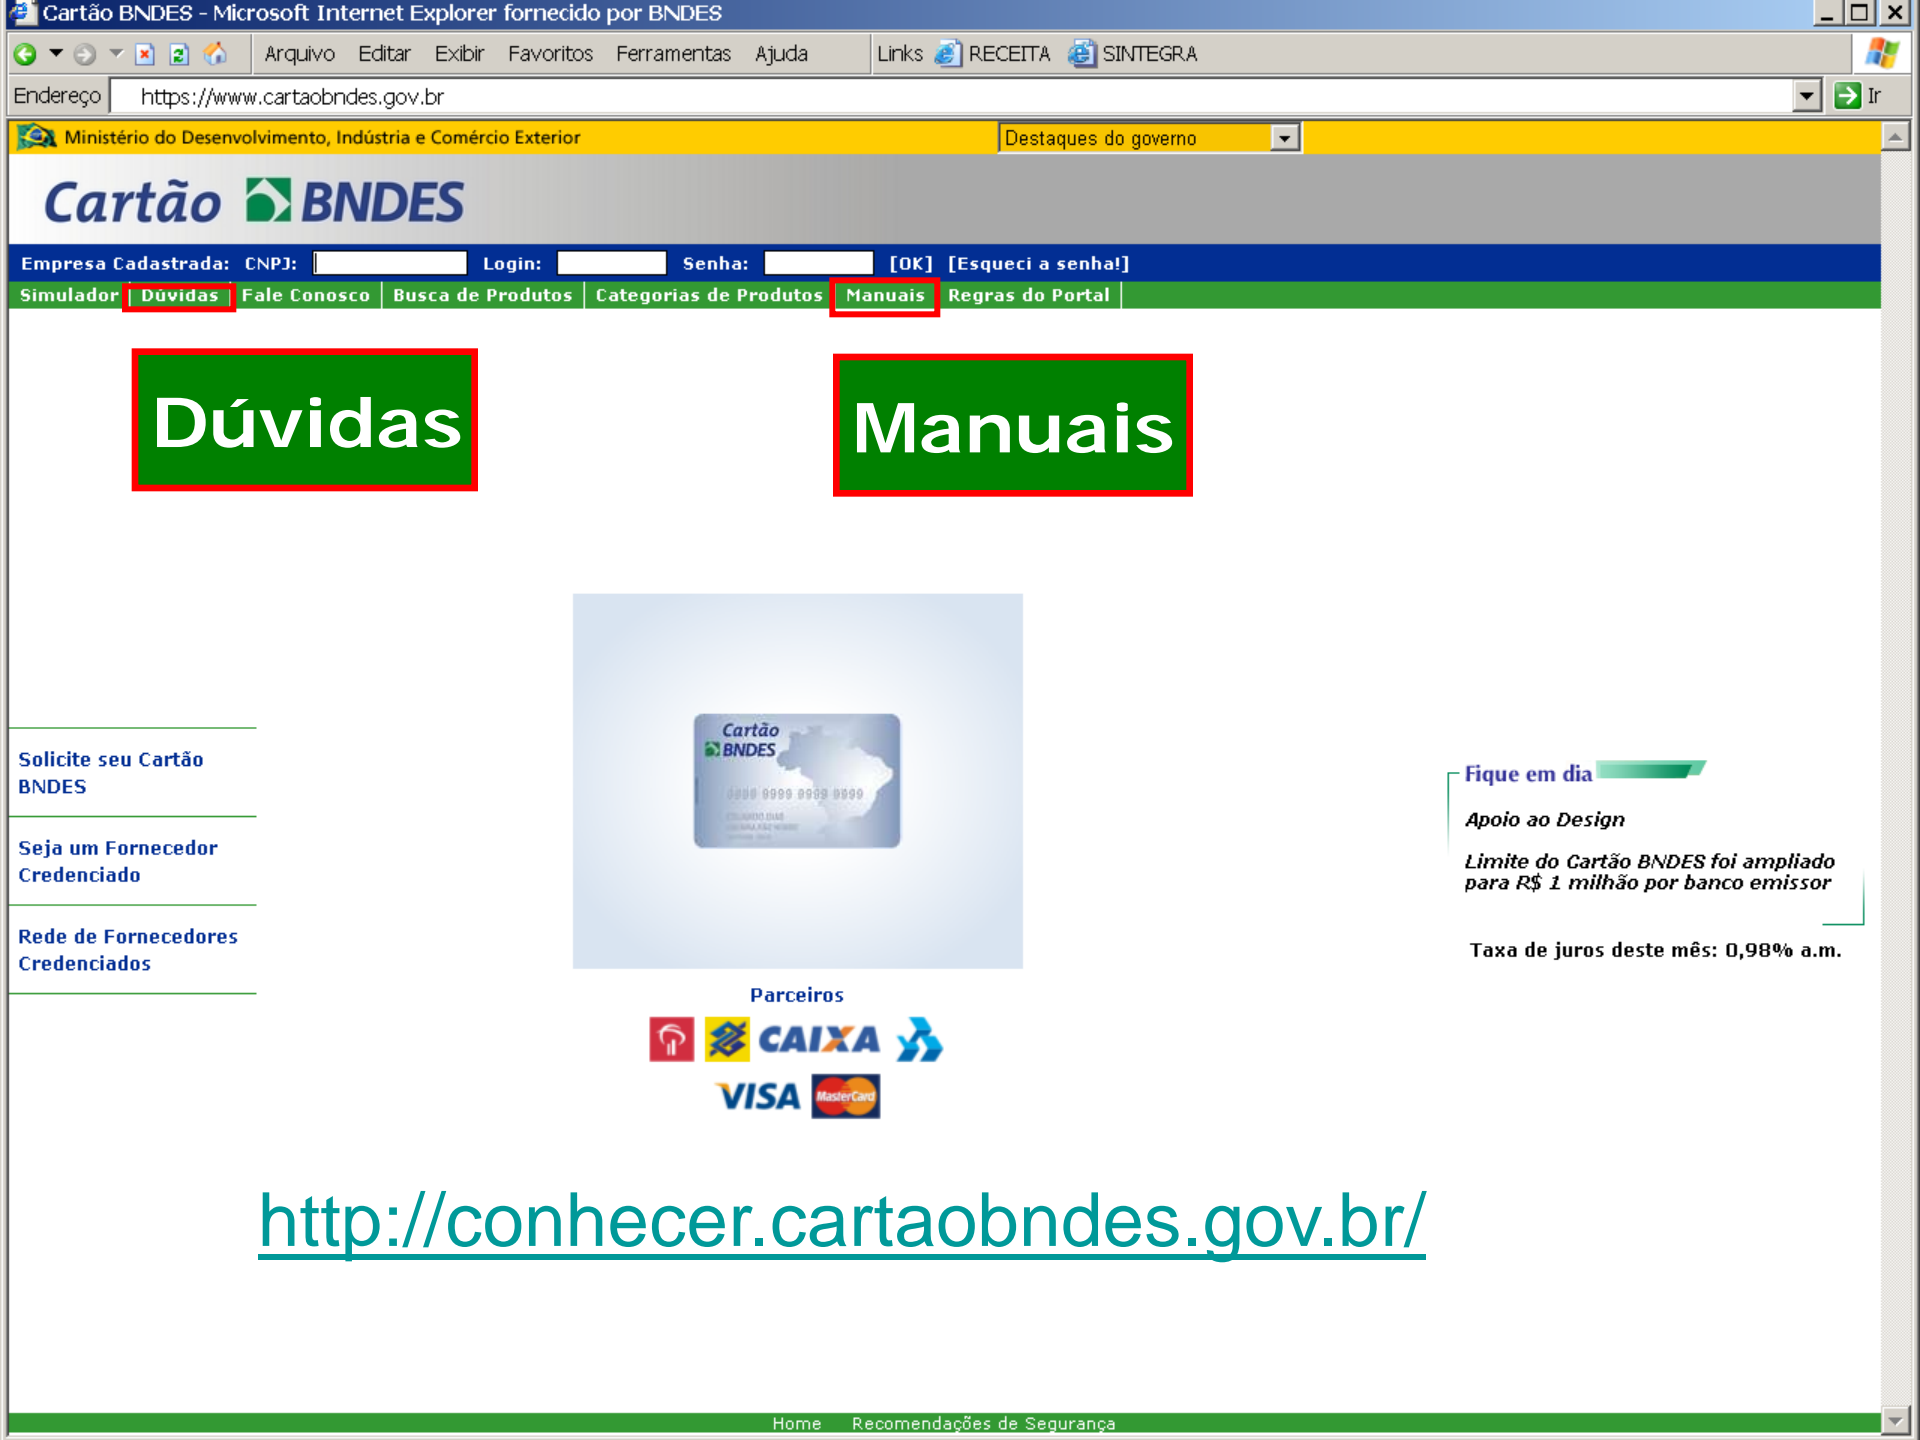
Cartão BNDES - Microsoft Internet Explorer fornecido por BNDES

Arquivo Editar Exibir Favoritos Ferramentas Ajuda Links RECEITA SINTEGRA

Endereço https://www.cartaobndes.gov.br Ir

Ministério do Desenvolvimento, Indústria e Comércio Exterior Destaques do governo

Cartão BNDES

Empresa Cadastrada: CNPJ: Login: Senha: [OK] [Esqueci a senha!]

Simulador | Dúvidas | Fale Conosco | Busca de Produtos | Categorias de Produtos | Manuais | Regras do Portal

Dúvidas

Manuais

Solicite seu Cartão BNDES

Seja um Fornecedor Credenciado

Rede de Fornecedores Credenciados

Cartão BNDES

9999 9999 9999 9999

Parceiros

CAIXA

VISA MasterCard

Fique em dia

Apoio ao Design

Limite do Cartão BNDES foi ampliado para R$ 1 milhão por banco emissor

Taxa de juros deste mês: 0,98% a.m.

http://conhecer.cartaobndes.gov.br/

Home Recomendações de Segurança